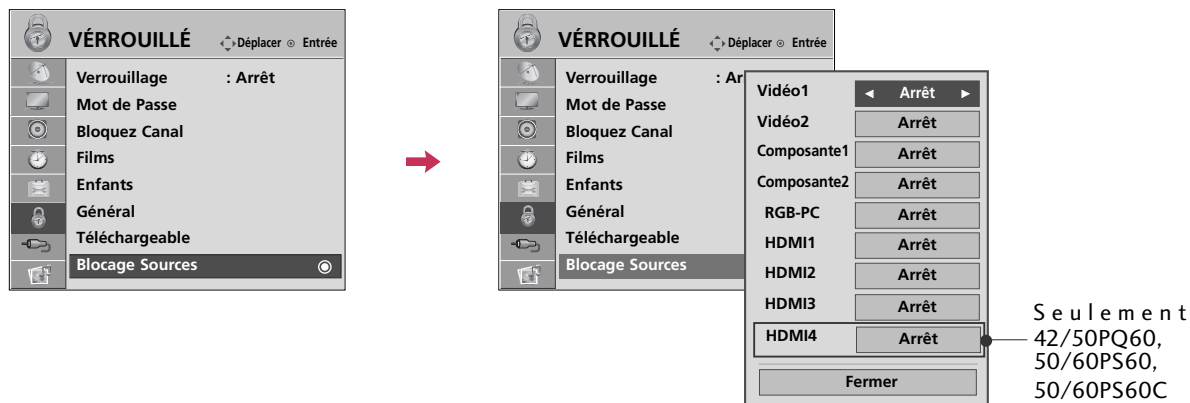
VÉRROUILLÉ Déplacer Entrée

Verrouillage : Arrêt
Mot de Passe
Bloquez Canal
Films
Enfants
Général
Téléchargeable
Blocage Sources

VÉRROUILLÉ Déplacer Entrée

Verrouillage : Ar
Mot de Passe
Bloquez Canal
Films
Enfants
Général
Téléchargeable
Blocage Sources

| | |
|---|---|
| Vidéo1 | ◄ Arrêt ► |
| Vidéo2 | Arrêt |
| Composante1 | Arrêt |
| Composante2 | Arrêt |
| RGB-PC | Arrêt |
| HDMI1 | Arrêt |
| HDMI2 | Arrêt |
| HDMI3 | Arrêt |
| HDMI4 | Arrêt |

Fermer

Seulement 42/50PQ60, 50/60PS60, 50/60PS60C